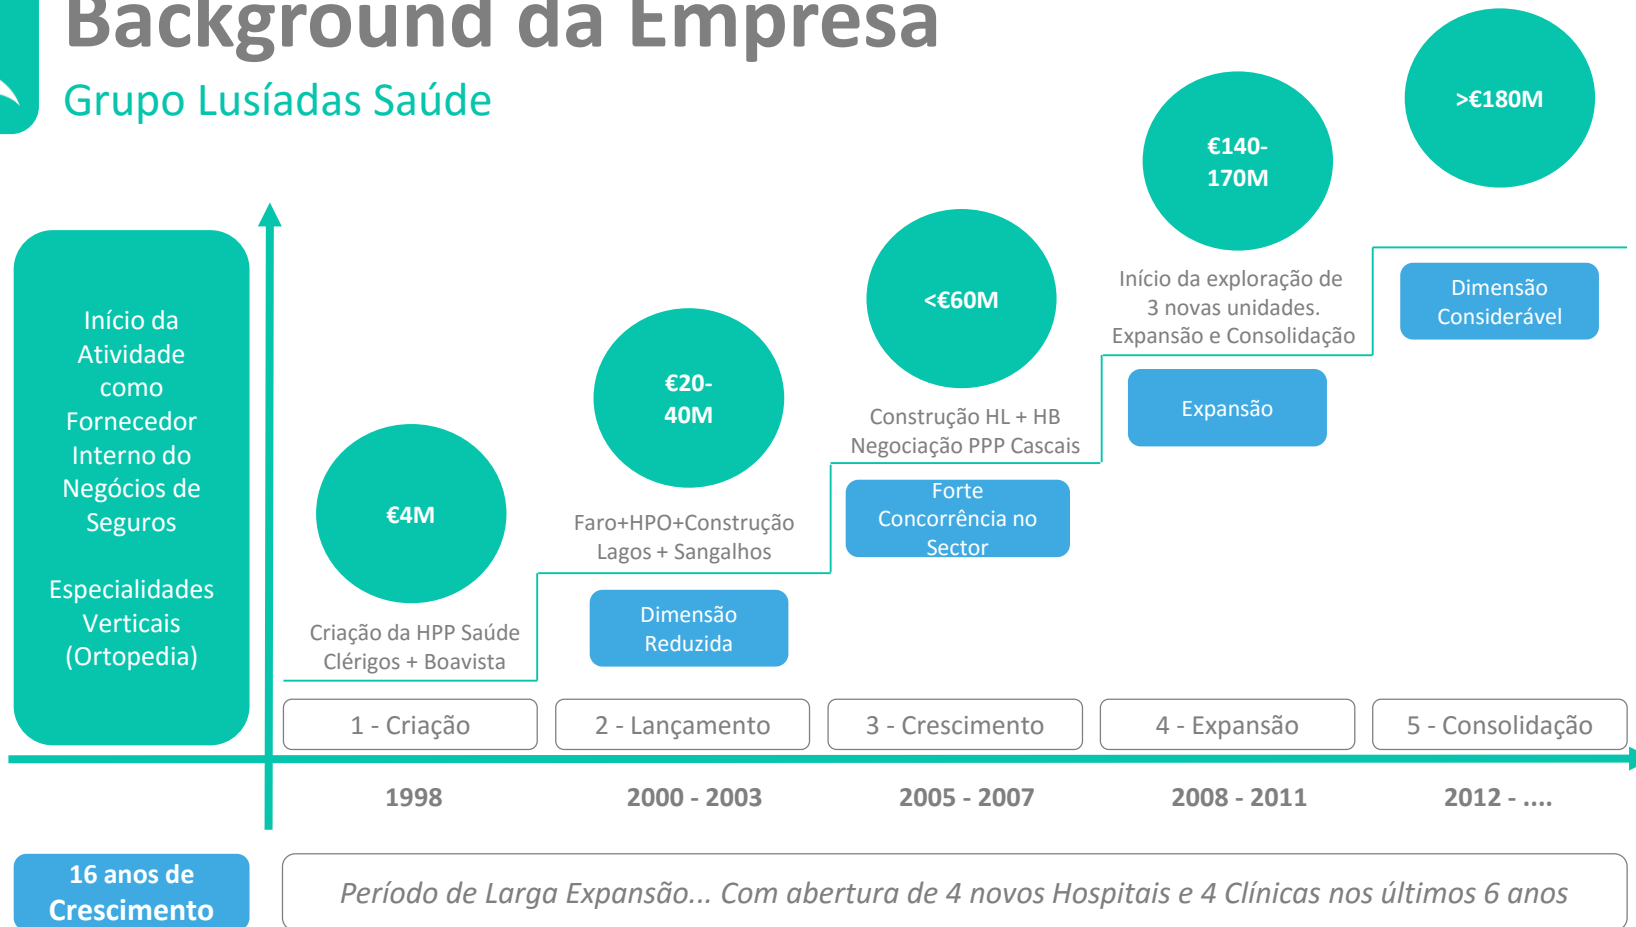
Background da Empresa
Grupo Lusíadas Saúde

Início da Atividade como Fornecedor Interno do Negócios de Seguros

Especialidades Verticais (Ortopedia)

€4M

Criação da HPP Saúde Clérigos + Boavista

€20-40M

Faro+HPO+Construção Lagos + Sangalhos

Dimensão Reduzida

<€60M

Construção HL + HB Negociação PPP Cascais

Forte Concorrência no Sector

€140-170M

Início da exploração de 3 novas unidades. Expansão e Consolidação

Expansão

>€180M

Dimensão Considerável

| 1 - Criação | 2 - Lançamento | 3 - Crescimento | 4 - Expansão | 5 - Consolidação |
|---|---|---|---|---|
| 1998 | 2000 - 2003 | 2005 - 2007 | 2008 - 2011 | 2012 - .... |

16 anos de Crescimento

Período de Larga Expansão... Com abertura de 4 novos Hospitais e 4 Clínicas nos últimos 6 anos